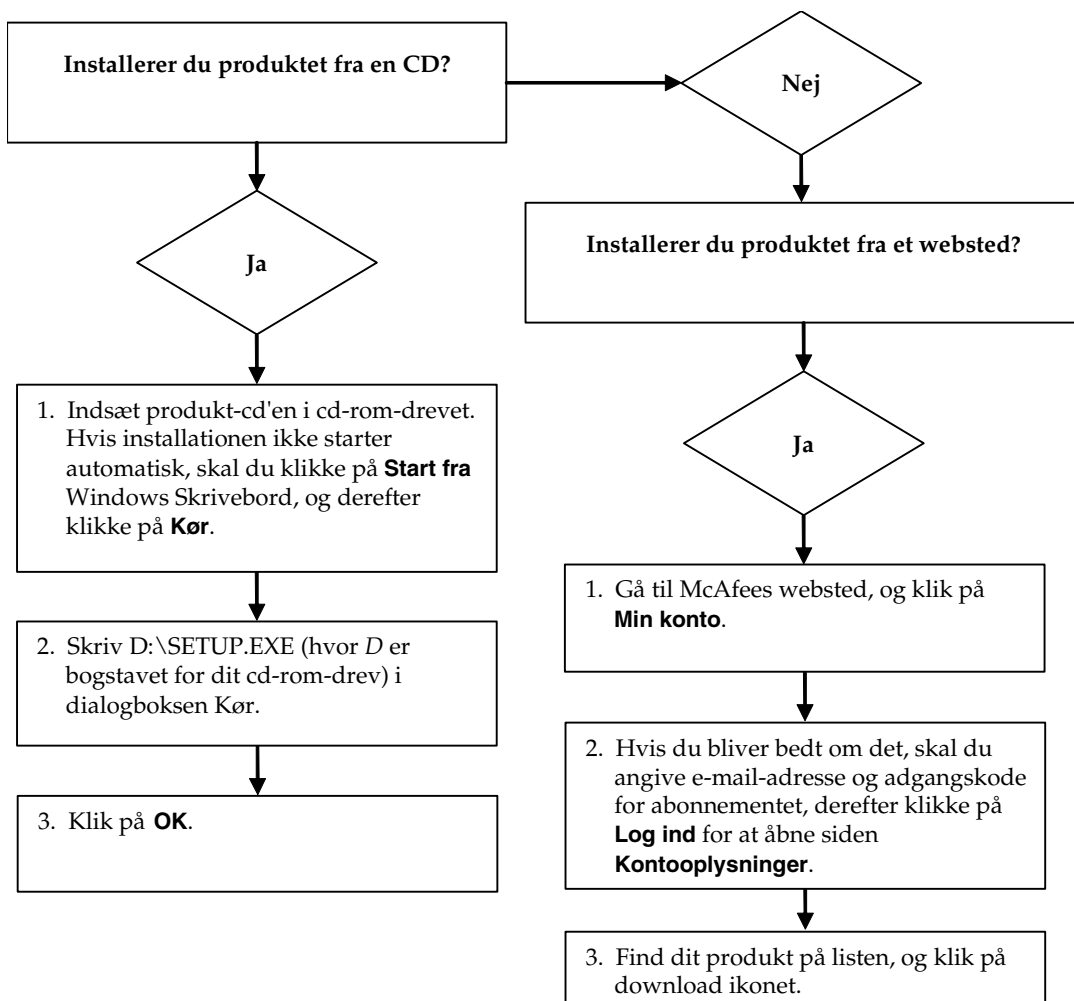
Installerer du produktet fra en CD?

Nej

Ja

1. Indsæt produkt-cd'en i cd-rom-drevet. Hvis installationen ikke starter automatisk, skal du klikke på **Start fra** Windows Skrivebord, og derefter klikke på **Kør**.

2. Skriv D:\SETUP.EXE (hvor *D* er bogstavet for dit cd-rom-drev) i dialogboksen Kør.

3. Klik på **OK**.

Installerer du produktet fra et websted?

Ja

1. Gå til McAfees websted, og klik på **Min konto**.

2. Hvis du bliver bedt om det, skal du angive e-mail-adresse og adgangskode for abonnementet, derefter klikke på **Log ind** for at åbne siden **Kontooplysninger**.

3. Find dit produkt på listen, og klik på download ikonet.